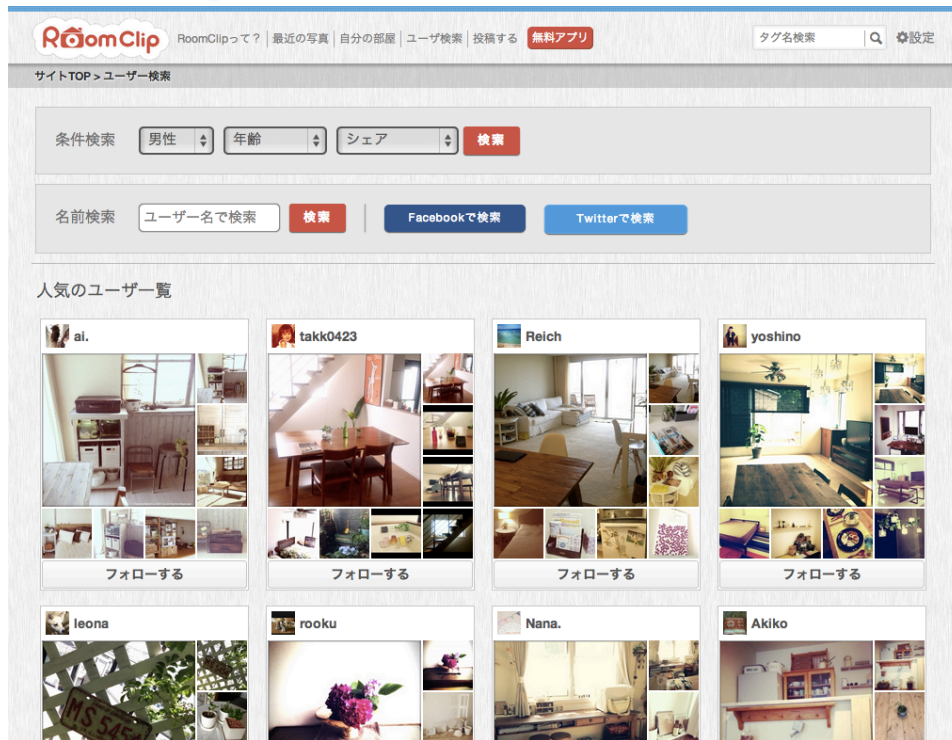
RoomClip RoomClipって？ | 最近の写真 | 自分の部屋 | ユーザ検索 | 投稿する 無料アプリ

タグ名検索 設定

サイトTOP > ユーザー検索

条件検索 男性 年齢 シェア 検索

名前検索 ユーザー名で検索 検索 Facebookで検索 Twitterで検索

人気のユーザー一覧

ai.
フォローする

takk0423
フォローする

Reich
フォローする

yoshino
フォローする

leona

rooku

Nana.

Akiko